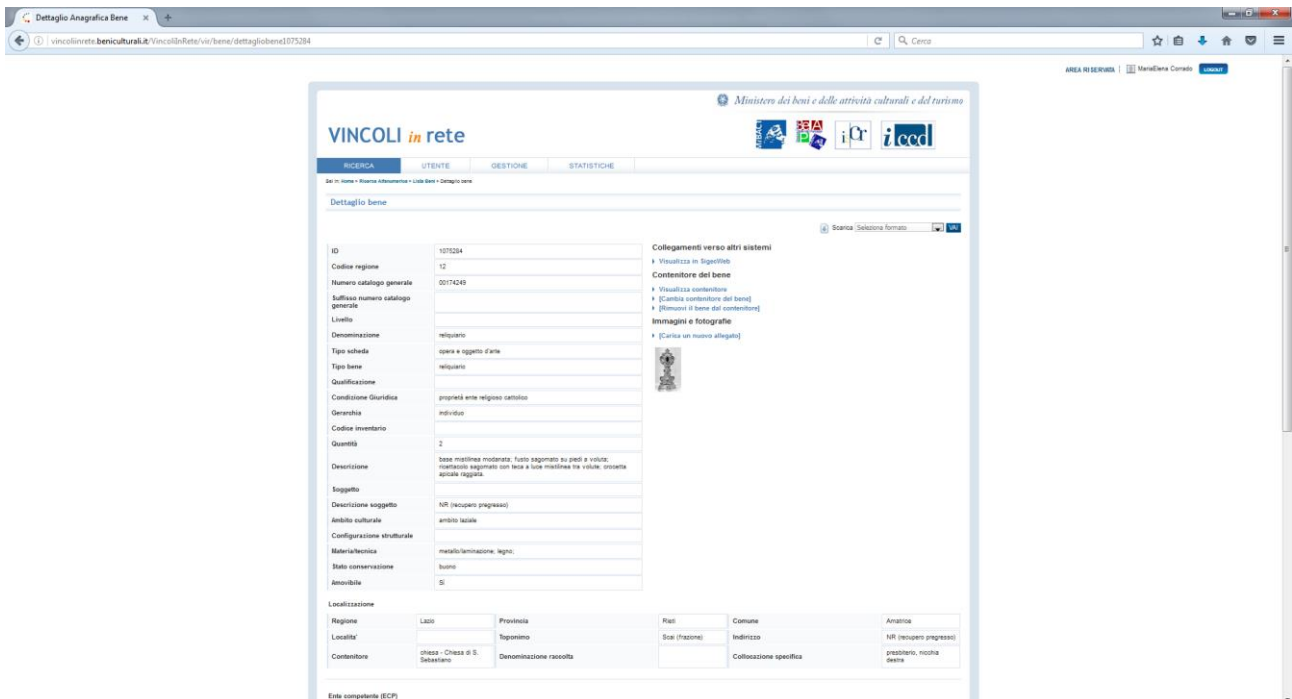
Dettaglio Anagrafica Bene

vincoliinrete.beniculturali.it/VincoliInRete/vir/bene/dettagliobene1075284

Cerca

AREA RISERVATA | MariaElena Corrado LOGOUT

Ministero dei beni e delle attività culturali e del turismo

VINCOLI in rete

i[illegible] icd

RICERCA UTENTE GESTIONE STATISTICHE

Sei in: Home > Ricerca Alfanumerica > Lista Beni > Dettaglio bene

Dettaglio bene

Scarica Seleziona formato VAI

| | |
|---|---|
| ID | 1075284 |
| Codice regione | 12 |
| Numero catalogo generale | 00174249 |
| Suffisso numero catalogo generale | |
| Livello | |
| Denominazione | reliquiario |
| Tipo scheda | opera e oggetto d'arte |
| Tipo bene | reliquiario |
| Qualificazione | |
| Condizione Giuridica | proprietà ente religioso cattolico |
| Gerarchia | individuo |
| Codice inventario | |
| Quantità | 2 |
| Descrizione | base mistilinea modanata; fusto sagomato su piedi a voluta; ricettacolo sagomato con teca a luce mistilinea tra volute; crocetta apicale raggiata. |
| Soggetto | |
| Descrizione soggetto | NR (recupero pregresso) |
| Ambito culturale | ambito laziale |
| Configurazione strutturale | |
| Materia/tecnica | metallo/laminazione; legno; |
| Stato conservazione | buono |
| Amovibile | Si |

Collegamenti verso altri sistemi
Visualizza in SigecWeb
Contenitore del bene
Visualizza contenitore
[Cambia contenitore del bene]
[Rimuovi il bene dal contenitore]
Immagini e fotografie
[Carica un nuovo allegato]

Localizzazione

| | | | | | |
|---|---|---|---|---|---|
| Regione | Lazio | Provincia | Rieti | Comune | Amatrice |
| Località | | Toponimo | Scai (frazione) | Indirizzo | NR (recupero pregresso) |
| Contenitore | chiesa - Chiesa di S. Sebastiano | Denominazione raccolta | | Collocazione specifica | presbiterio, nicchia destra |

Ente competente (ECP)